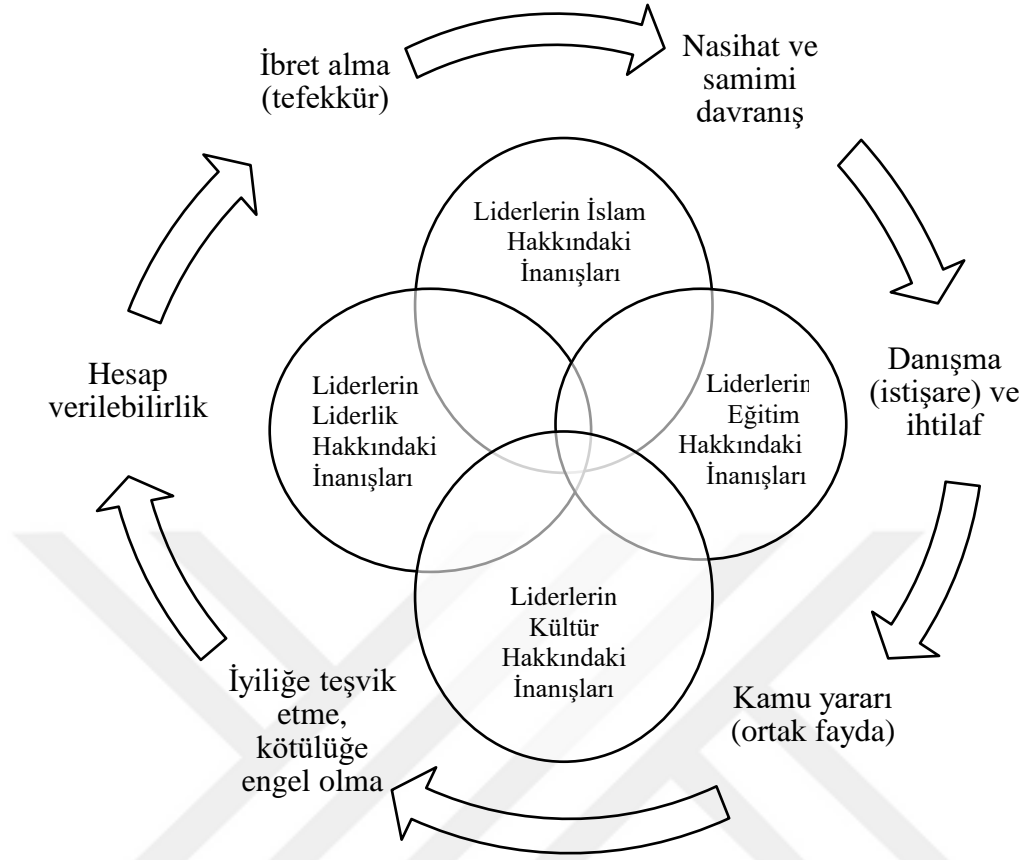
İbret alma (tefekkür)

Nasihat ve samimi davranış

Liderlerin İslam Hakkındaki İnanışları

Hesap verilebilirlik

Liderlerin Liderlik Hakkındaki İnanışları

Liderlerin Eğitim Hakkındaki İnanışları

Danışma (istişare) ve ihtilaf

Liderlerin Kültür Hakkındaki İnanışları

İyiliğe teşvik etme, kötülüğe engel olma

Kamu yararı (ortak fayda)